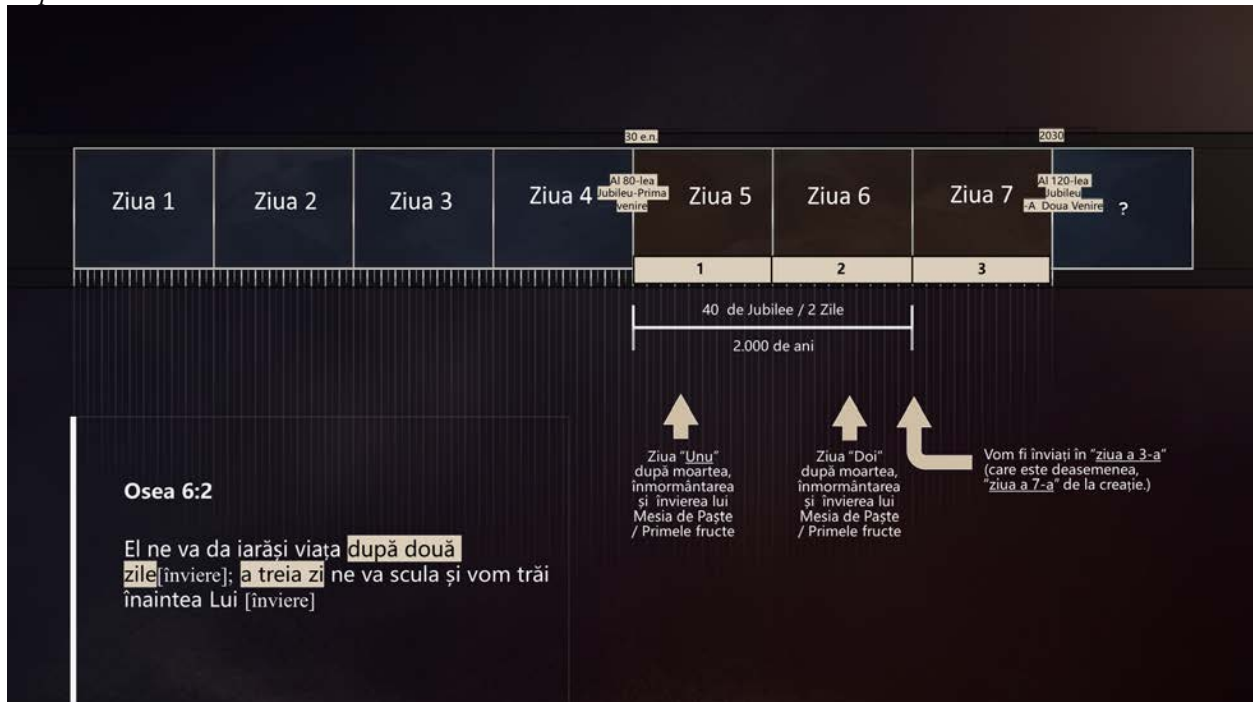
30 e.n.

2030

Ziua 1

Ziua 2

Ziua 3

Ziua 4

Al 80-lea Jubileu-Prima venire

Ziua 5

Ziua 6

Ziua 7

Al 120-lea Jubileu -A Doua Venire

?

1

2

3

40 de Jubilee / 2 Zile

2.000 de ani

Ziua "Unu" după moartea, înmormântarea și învierea lui Mesia de Paște / Primele fructe

Ziua "Doi" după moartea, înmormântarea și învierea lui Mesia de Paște / Primele fructe

Vom fi înviați în "ziua a 3-a" (care este deasemenea, "ziua a 7-a" de la creație.)

Osea 6:2

El ne va da iarăși viața după două zile[înviere]; a treia zi ne va scula și vom trăi înaintea Lui [înviere]